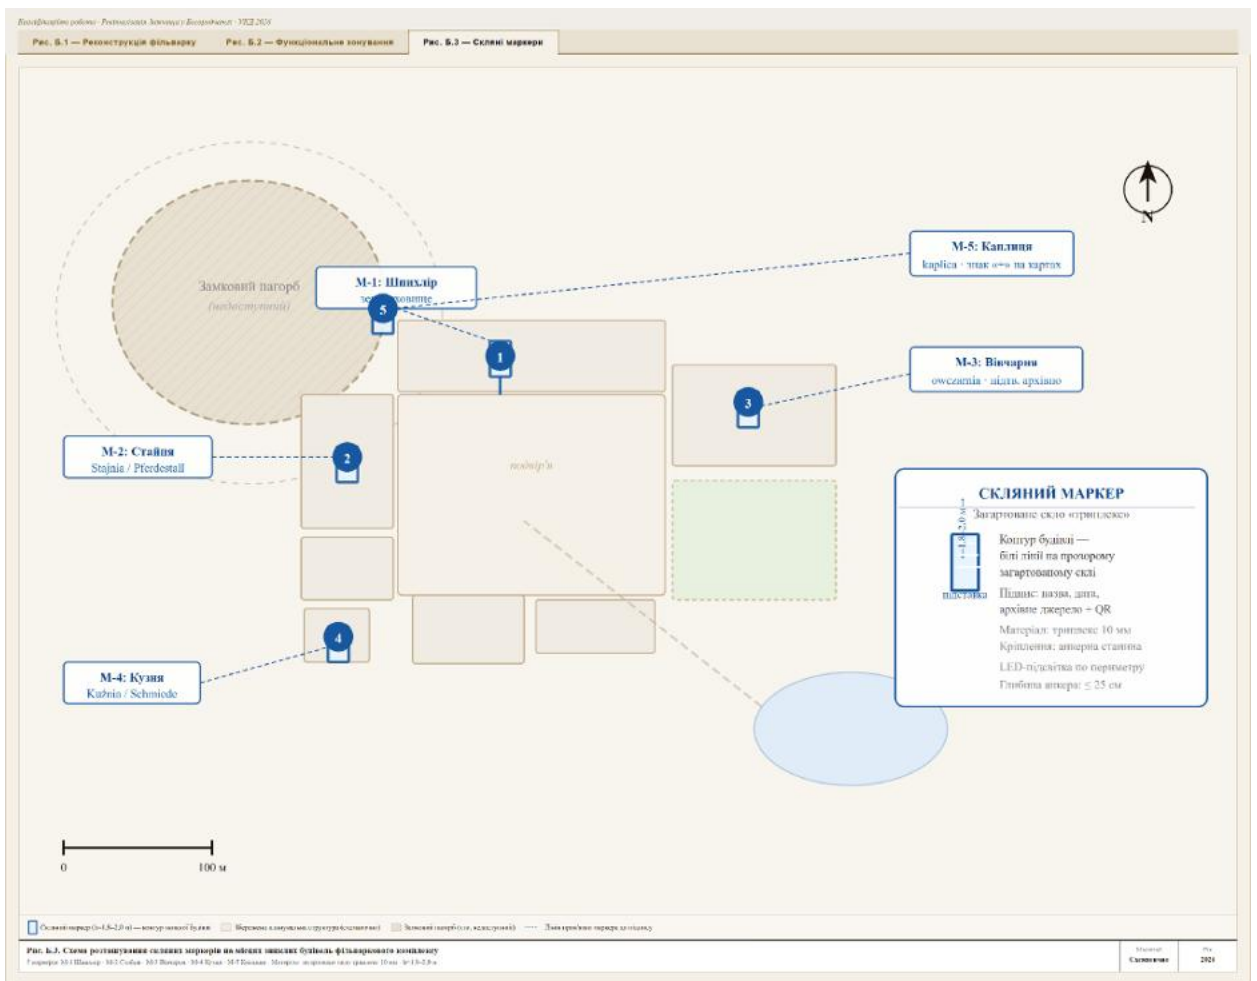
Кваліфікаційна робота · Реконструкція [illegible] · УКД 2024

Рис. Б.1 — Реконструкція фільварку | Рис. Б.2 — Функціональне зонування | Рис. Б.3 — Скляні маркери

N

Замковий пагорб
(недоступний)

M-5: Каплиця
kaplica · знак «+» на картах

M-1: Шпихлір
зе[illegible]ховище

5

1

M-3: Вівчарня
owczarnia · відтв. архівно

3

M-2: Стайня
Stajnia / Pferdestall

2

подвір'я

СКЛЯНИЙ МАРКЕР
Загартоване скло «триплекс»

~1,8–2,0 м

Контур будівлі — білі лінії на прозорому загартованому склі

Підпис: назва, дата, архівне джерело + QR

Матеріал: триплекс 10 мм
Кріплення: анкерна станина

LED-підсвітка по периметру
Глибина анкера: ≤ 25 см

підставка

4

M-4: Кузня
Kuźnia / Schmiede

0 100 м

Скляний маркер (h~1,8–2,0 м) — контур зниклої будівлі | Збережена планувальна структура (контури) | Замковий пагорб (г.п., недоступний) | Лінія прив'язки маркера до підпису

Рис. Б.3. Схема розташування скляних маркерів на місцях зниклих будівель фільваркового комплексу
5 маркерів: M-1 Шпихлір · M-2 Стайня · M-3 Вівчарня · M-4 Кузня · M-5 Каплиця · Матеріал: загартоване скло триплекс 10 мм · h~1,8–2,0 м

Масштаб
Схематично

Рік
2024